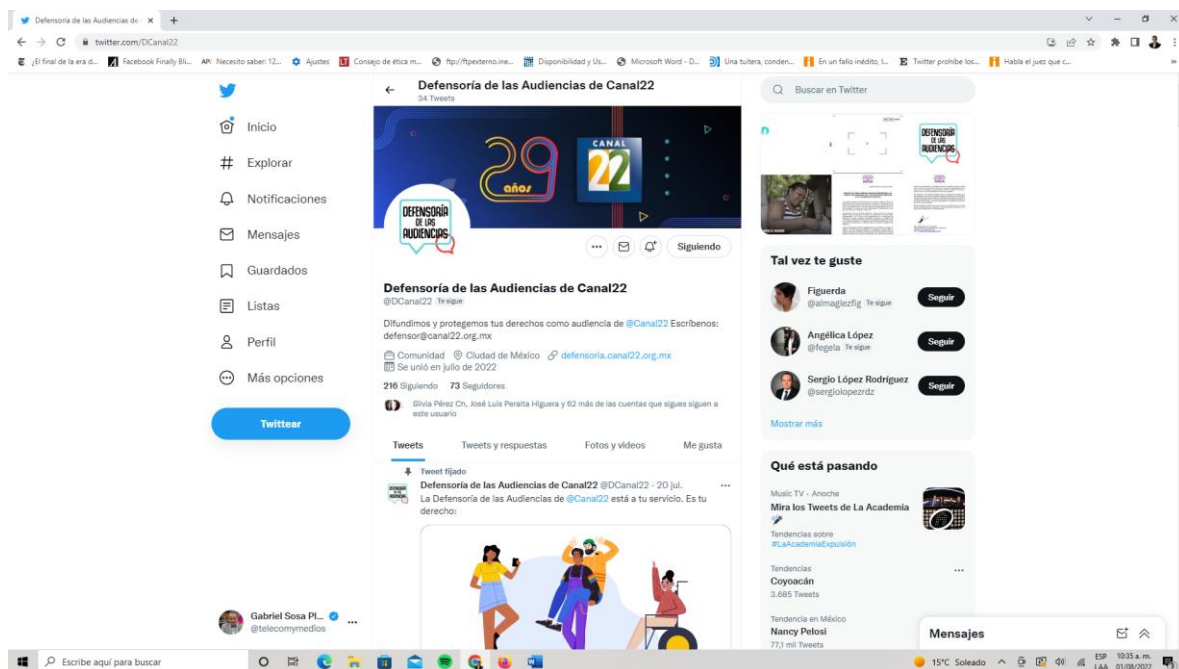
Defensoría de las Audiencias de ×

twitter.com/DCanal22

¡El final de la era d... Facebook Finally Bli... Necesito saber: 12... Ajustes Consejo de ética m... ftp://ftpexterno.ine... Disponibilidad y Us... Microsoft Word - D... Una tuitera, conden... En un fallo inédito, l... Twitter prohíbe los... Habla el juez que c...

Inicio
Explorar
Notificaciones
Mensajes
Guardados
Listas
Perfil
Más opciones
Twittear

Gabriel Sosa Pl...
@telecomymedios

Defensoría de las Audiencias de Canal22
34 Tweets

29 años
CANAL 22

DEFENSORÍA DE LAS AUDIENCIAS

Siguiendo

Defensoría de las Audiencias de Canal22
@DCanal22 Te sigue

Difundimos y protegemos tus derechos como audiencia de @Canal22 Escríbenos: defensor@canal22.org.mx

Comunidad Ciudad de México defensoria.canal22.org.mx
Se unió en julio de 2022

216 Siguiendo 73 Seguidores

Silvia Pérez Ch, José Luis Peralta Higuera y 62 más de las cuentas que sigues siguen a este usuario

Tweets Tweets y respuestas Fotos y videos Me gusta

Tweet fijado
Defensoría de las Audiencias de Canal22 @DCanal22 · 20 jul.
La Defensoría de las Audiencias de @Canal22 está a tu servicio. Es tu derecho:

Buscar en Twitter

Tal vez te guste

Figuerda
@almaglezfig Te sigue
Seguir

Angélica López
@fegela Te sigue
Seguir

Sergio López Rodríguez
@sergiolopezrdz
Seguir

Mostrar más

Qué está pasando

Music TV · Anoche
Mira los Tweets de La Academia

Tendencias sobre
#LaAcademiaExpulsión

Tendencias
Coyoacán
3.685 Tweets

Tendencia en México
Nancy Pelosi
77,1 mil Tweets

Mensajes

Escribe aquí para buscar

15°C Soleado ESP LAA 10:35 a. m. 01/08/2022